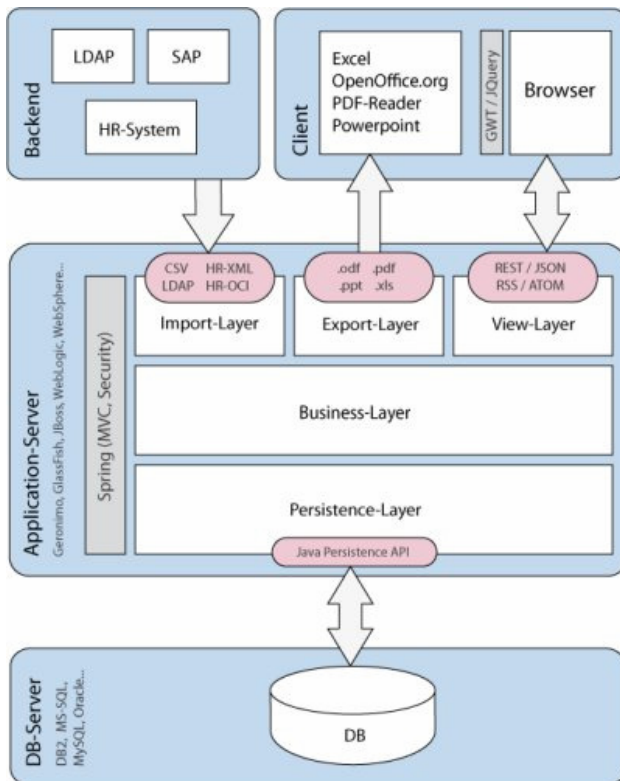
Backend

LDAP

SAP

HR-System

Client

Excel
OpenOffice.org
PDF-Reader
Powerpoint

GWT / JQuery

Browser

Application-Server
Geronimo, GlassFish, JBoss, WebLogic, WebSphere...

Spring (MVC, Security)

CSV HR-XML
LDAP HR-OCI

Import-Layer

.odf .pdf
.ppt .xls

Export-Layer

REST / JSON
RSS / ATOM

View-Layer

Business-Layer

Persistence-Layer

Java Persistence API

DB-Server
DB2, MS-SQL, MySQL, Oracle...

DB